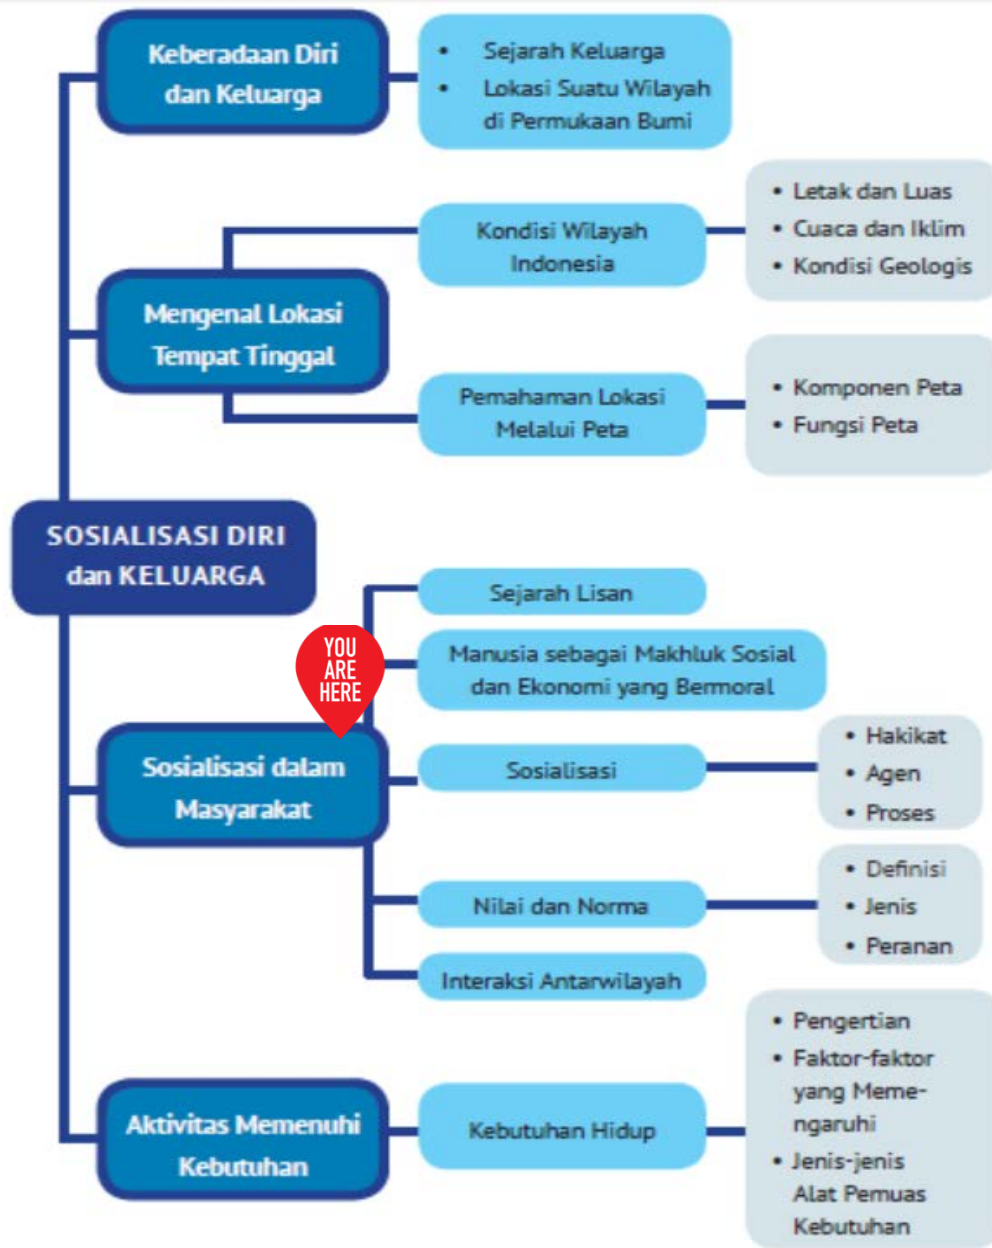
Keberadaan Diri dan Keluarga

- Sejarah Keluarga
- Lokasi Suatu Wilayah di Permukaan Bumi

Kondisi Wilayah Indonesia

- Letak dan Luas
- Cuaca dan Iklim
- Kondisi Geologis

Mengenal Lokasi Tempat Tinggal

Pemahaman Lokasi Melalui Peta

- Komponen Peta
- Fungsi Peta

SOSIALISASI DIRI dan KELUARGA

Sejarah Lisan

YOU ARE HERE

Manusia sebagai Makhluk Sosial dan Ekonomi yang Bermoral

Sosialisasi dalam Masyarakat

Sosialisasi

- Hakikat
- Agen
- Proses

Nilai dan Norma

- Definisi
- Jenis
- Peranan

Interaksi Antarwilayah

Aktivitas Memenuhi Kebutuhan

Kebutuhan Hidup

- Pengertian
- Faktor-faktor yang Memengaruhi
- Jenis-jenis Alat Pemuas Kebutuhan